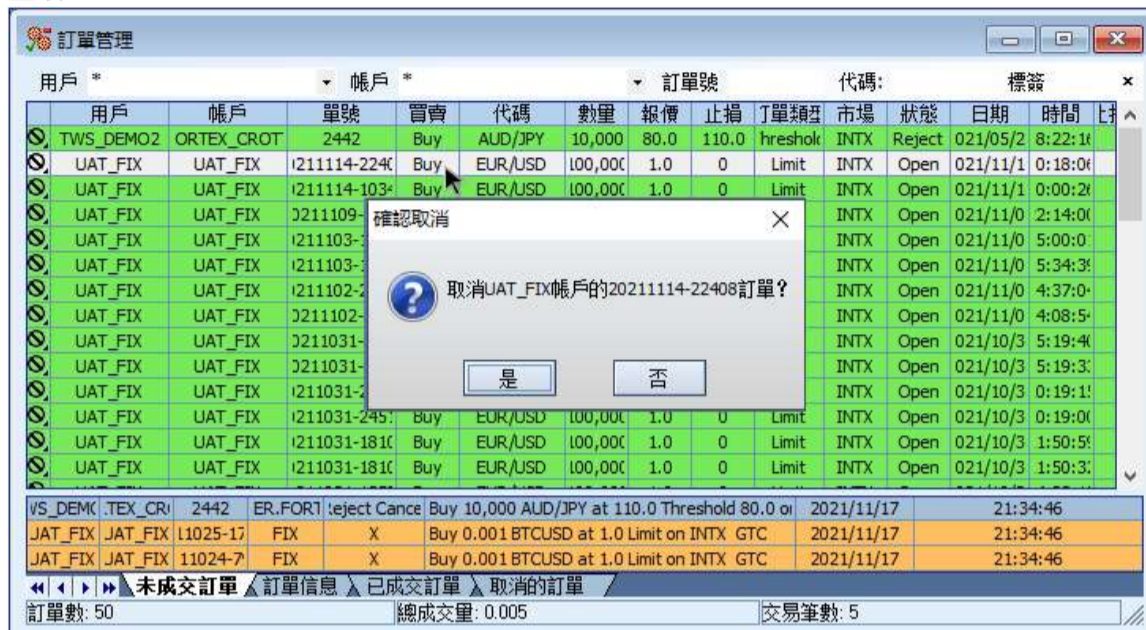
訂單管理

用戶 * 帳戶 * 訂單號 代碼: 標簽

| | 用戶 | 帳戶 | 單號 | 買賣 | 代碼 | 數量 | 報價 | 止損 | 丁單類型 | 市場 | 狀態 | 日期 | 時間 | |
|---|---|---|---|---|---|---|---|---|---|---|---|---|---|---|
| | TWS_DEMO2 | ORTEX_CROT | 2442 | Buy | AUD/JPY | 10,000 | 80.0 | 110.0 | hreshol | INTX | Reject | 021/05/2 | 8:22:1 | |
| | UAT_FIX | UAT_FIX | 211114-224 | Buy | EUR/USD | 100,00 | 1.0 | 0 | Limit | INTX | Open | 021/11/1 | 0:18:0 | |
| | UAT_FIX | UAT_FIX | 211114-103 | Buy | EUR/USD | 100,00 | 1.0 | 0 | Limit | INTX | Open | 021/11/1 | 0:00:2 | |
| | UAT_FIX | UAT_FIX | 211109- | | | | | | | INTX | Open | 021/11/0 | 2:14:0 | |
| | UAT_FIX | UAT_FIX | 211103- | | | | | | | INTX | Open | 021/11/0 | 5:00:0 | |
| | UAT_FIX | UAT_FIX | 211103- | | | | | | | INTX | Open | 021/11/0 | 5:34:3 | |
| | UAT_FIX | UAT_FIX | 211102- | | | | | | | INTX | Open | 021/11/0 | 4:37:0 | |
| | UAT_FIX | UAT_FIX | 211102- | | | | | | | INTX | Open | 021/11/0 | 4:08:5 | |
| | UAT_FIX | UAT_FIX | 211031- | | | | | | | INTX | Open | 021/10/3 | 5:19:4 | |
| | UAT_FIX | UAT_FIX | 211031- | | | | | | | INTX | Open | 021/10/3 | 5:19:3 | |
| | UAT_FIX | UAT_FIX | 211031- | | | | | | | INTX | Open | 021/10/3 | 0:19:1 | |
| | UAT_FIX | UAT_FIX | 211031-245 | Buy | EUR/USD | 100,00 | 1.0 | 0 | Limit | INTX | Open | 021/10/3 | 0:19:0 | |
| | UAT_FIX | UAT_FIX | 211031-181 | Buy | EUR/USD | 100,00 | 1.0 | 0 | Limit | INTX | Open | 021/10/3 | 1:50:5 | |
| | UAT_FIX | UAT_FIX | 211031-181 | Buy | EUR/USD | 100,00 | 1.0 | 0 | Limit | INTX | Open | 021/10/3 | 1:50:3 | |

確認取消

取消UAT_FIX帳戶的20211114-22408訂單?

是 否

| | | | | | | | |
|---|---|---|---|---|---|---|---|
| VS_DEM | TEX_CR | 2442 | ER.FORT | eject Cance | Buy 10,000 AUD/JPY at 110.0 Threshold 80.0 o | 2021/11/17 | 21:34:46 |
| JAT_FIX | JAT_FIX | 1025-17 | FIX | X | Buy 0.001 BTCUSD at 1.0 Limit on INTX GTC | 2021/11/17 | 21:34:46 |
| JAT_FIX | JAT_FIX | 11024-7 | FIX | X | Buy 0.001 BTCUSD at 1.0 Limit on INTX GTC | 2021/11/17 | 21:34:46 |

未成交訂單 訂單信息 已成交訂單 取消的訂單

訂單數: 50 總成交量: 0.005 交易筆數: 5